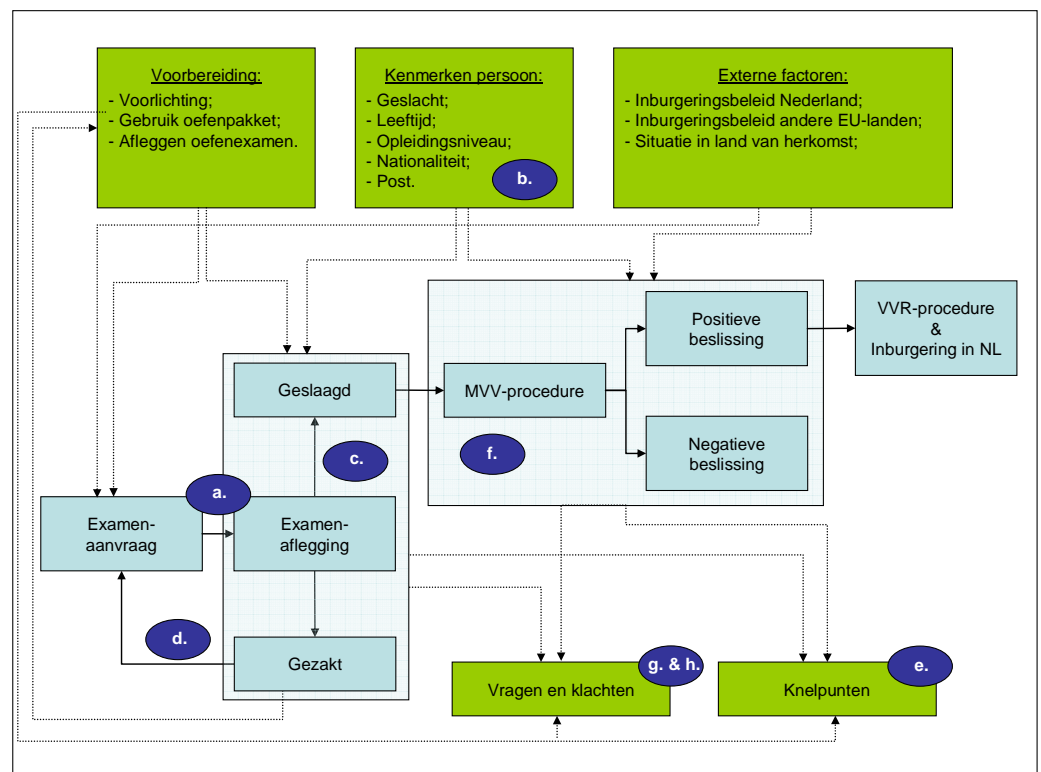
Voorbereiding:
- Voorlichting;
- Gebruik oefenpakket;
- Afleggen oefenexamen.

Kenmerken persoon:
- Geslacht;
- Leeftijd;
- Opleidingsniveau;
- Nationaliteit;
- Post.

b.

Externe factoren:
- Inburgeringsbeleid Nederland;
- Inburgeringsbeleid andere EU-landen;
- Situatie in land van herkomst;

Positieve beslissing

VVR-procedure & Inburgering in NL

Geslaagd

MVV-procedure

c.

f.

Negatieve beslissing

a.

Examenaanvraag

Examenaflegging

d.

Gezakt

g. & h.

Vragen en klachten

e.

Knelpunten